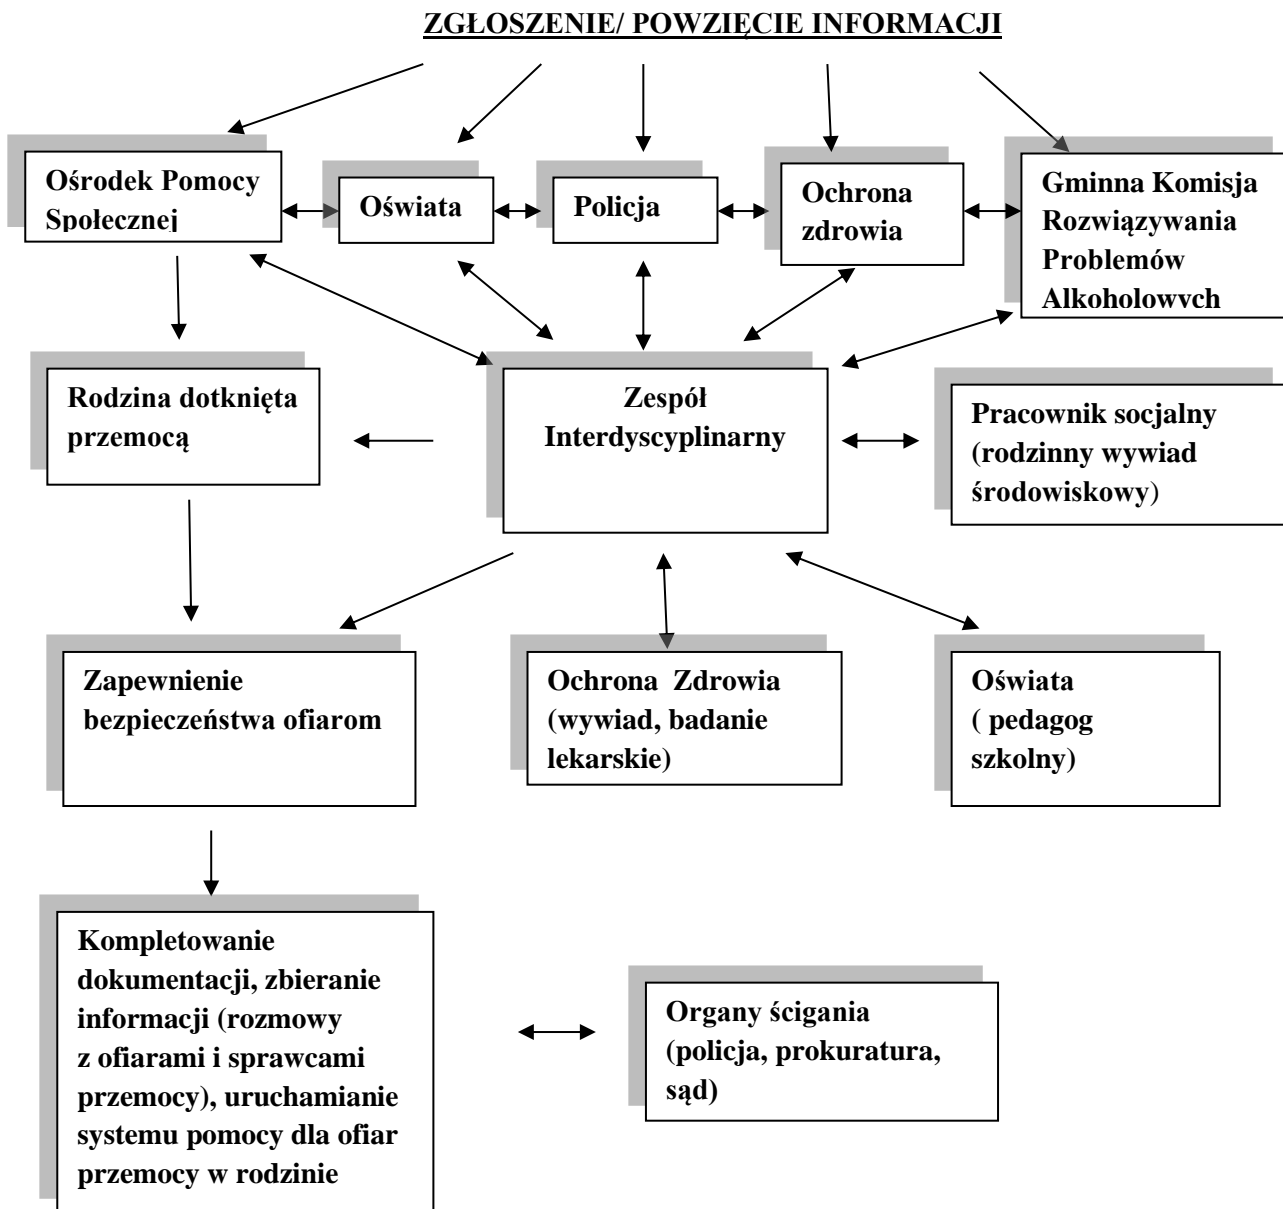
ZGŁOSZENIE/ POWZIĘCIE INFORMACJI

Ośrodek Pomocy Społecznej

Oświata

Policja

Ochrona zdrowia

Gminna Komisja Rozwiązywania Problemów Alkoholowych

Rodzina dotknięta przemocą

Zespół Interdyscyplinarny

Pracownik socjalny (rodzinny wywiad środowiskowy)

Zapewnienie bezpieczeństwa ofiarom

Ochrona Zdrowia (wywiad, badanie lekarskie)

Oświata ( pedagog szkolny)

Kompletowanie dokumentacji, zbieranie informacji (rozmowy z ofiarami i sprawcami przemocy), uruchamianie systemu pomocy dla ofiar przemocy w rodzinie

Organy ścigania (policja, prokuratura, sąd)